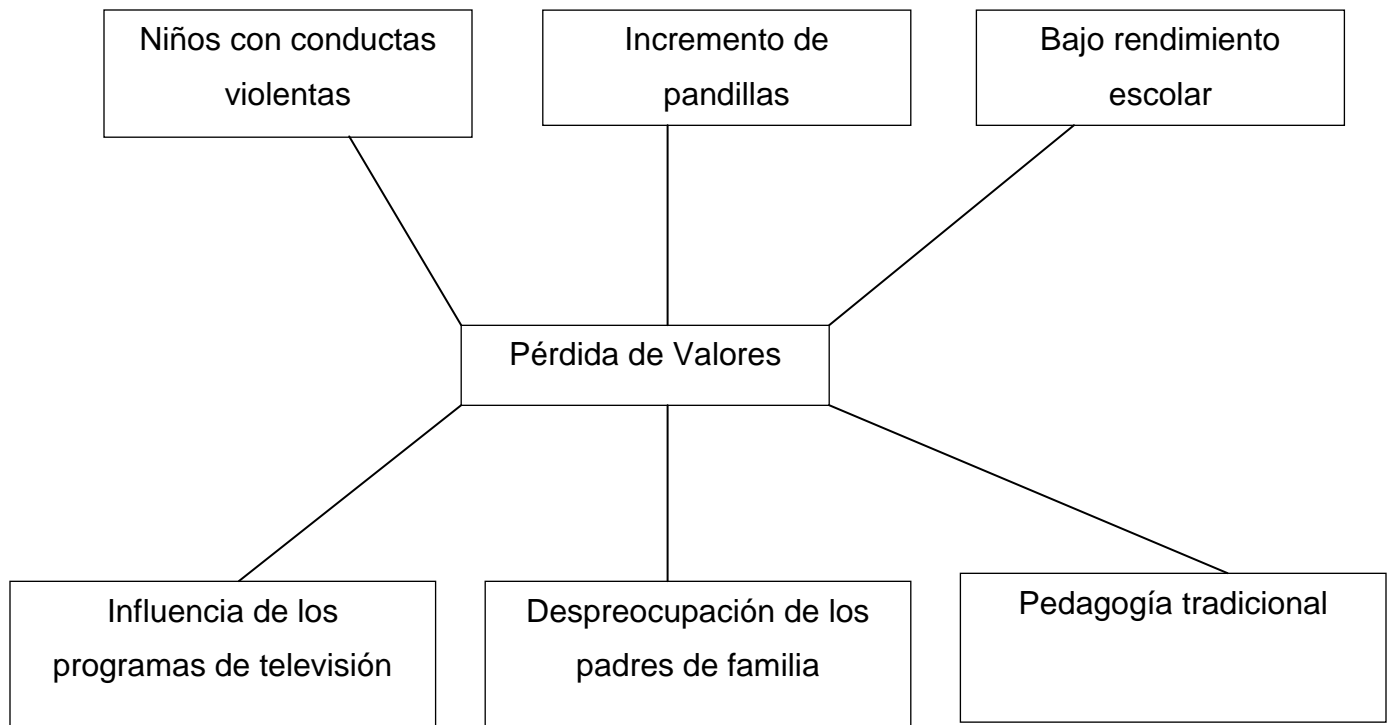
Niños con conductas violentas

Incremento de pandillas

Bajo rendimiento escolar

Pérdida de Valores

Influencia de los programas de televisión

Despreocupación de los padres de familia

Pedagogía tradicional